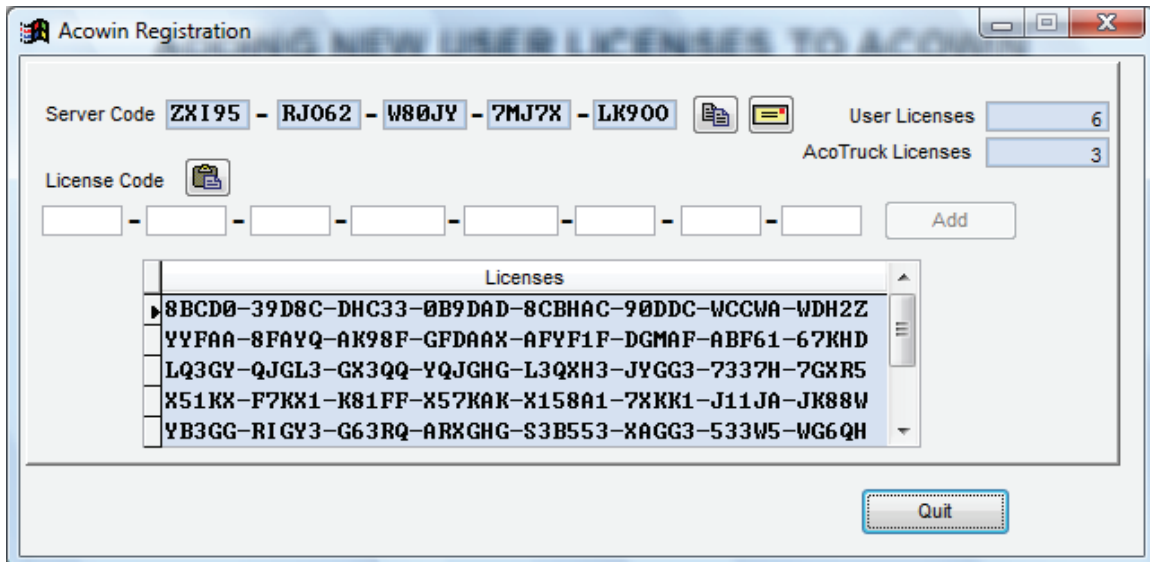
Acowin Registration

ADDING NEW USER LICENSES TO ACOWIN

Server Code ZXI95 - RJ062 - W80JY - 7MJ7X - LK900

User Licenses 6

AcoTruck Licenses 3

License Code

- - - - - - -

Add

| Licenses |
|---|
| 8BCD0-39D8C-DHC33-0B9DAD-8CBHAC-90DDC-WCCWA-WDH2Z |
| YYFAA-8FAYQ-AK98F-GFDAAX-AFYF1F-DGMAF-ABF61-67KHD |
| LQ3GY-QJGL3-GX3QQ-YQJGHG-L3QXH3-JYGG3-7337H-7GXR5 |
| X51KX-F7KX1-K81FF-X57KAK-X158A1-7XKK1-J11JA-JK88W |
| YB3GG-RIGY3-G63RQ-ARXGHG-S3B553-XAGG3-533W5-WG6QH |

Quit